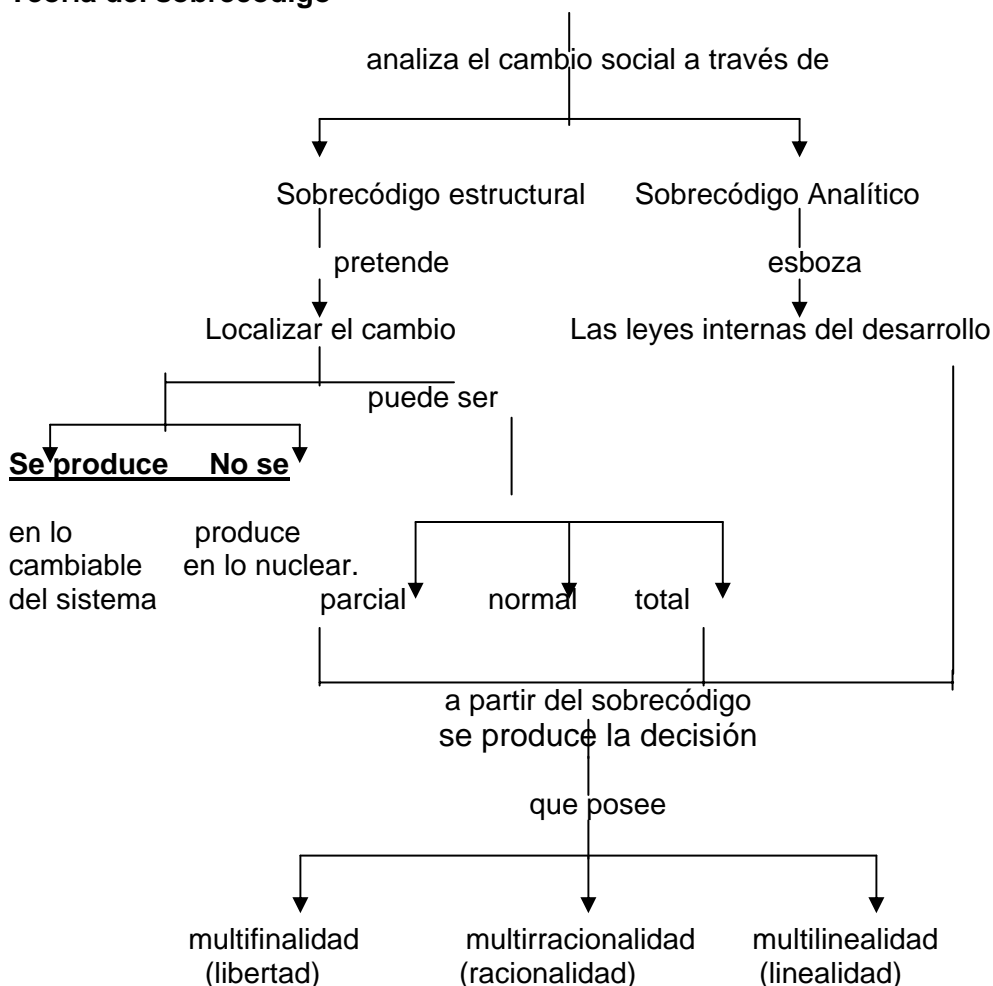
Teoría del Sobrecódigo

analiza el cambio social a través de

Sobrecódigo estructural

pretende

Localizar el cambio

Sobrecódigo Analítico

esboza

Las leyes internas del desarrollo

puede ser

Se produce en lo cambiable del sistema

No se produce en lo nuclear.

parcial

normal

total

a partir del sobrecódigo se produce la decisión

que posee

multifinalidad (libertad)

multirracionalidad (racionalidad)

multilinealidad (linealidad)